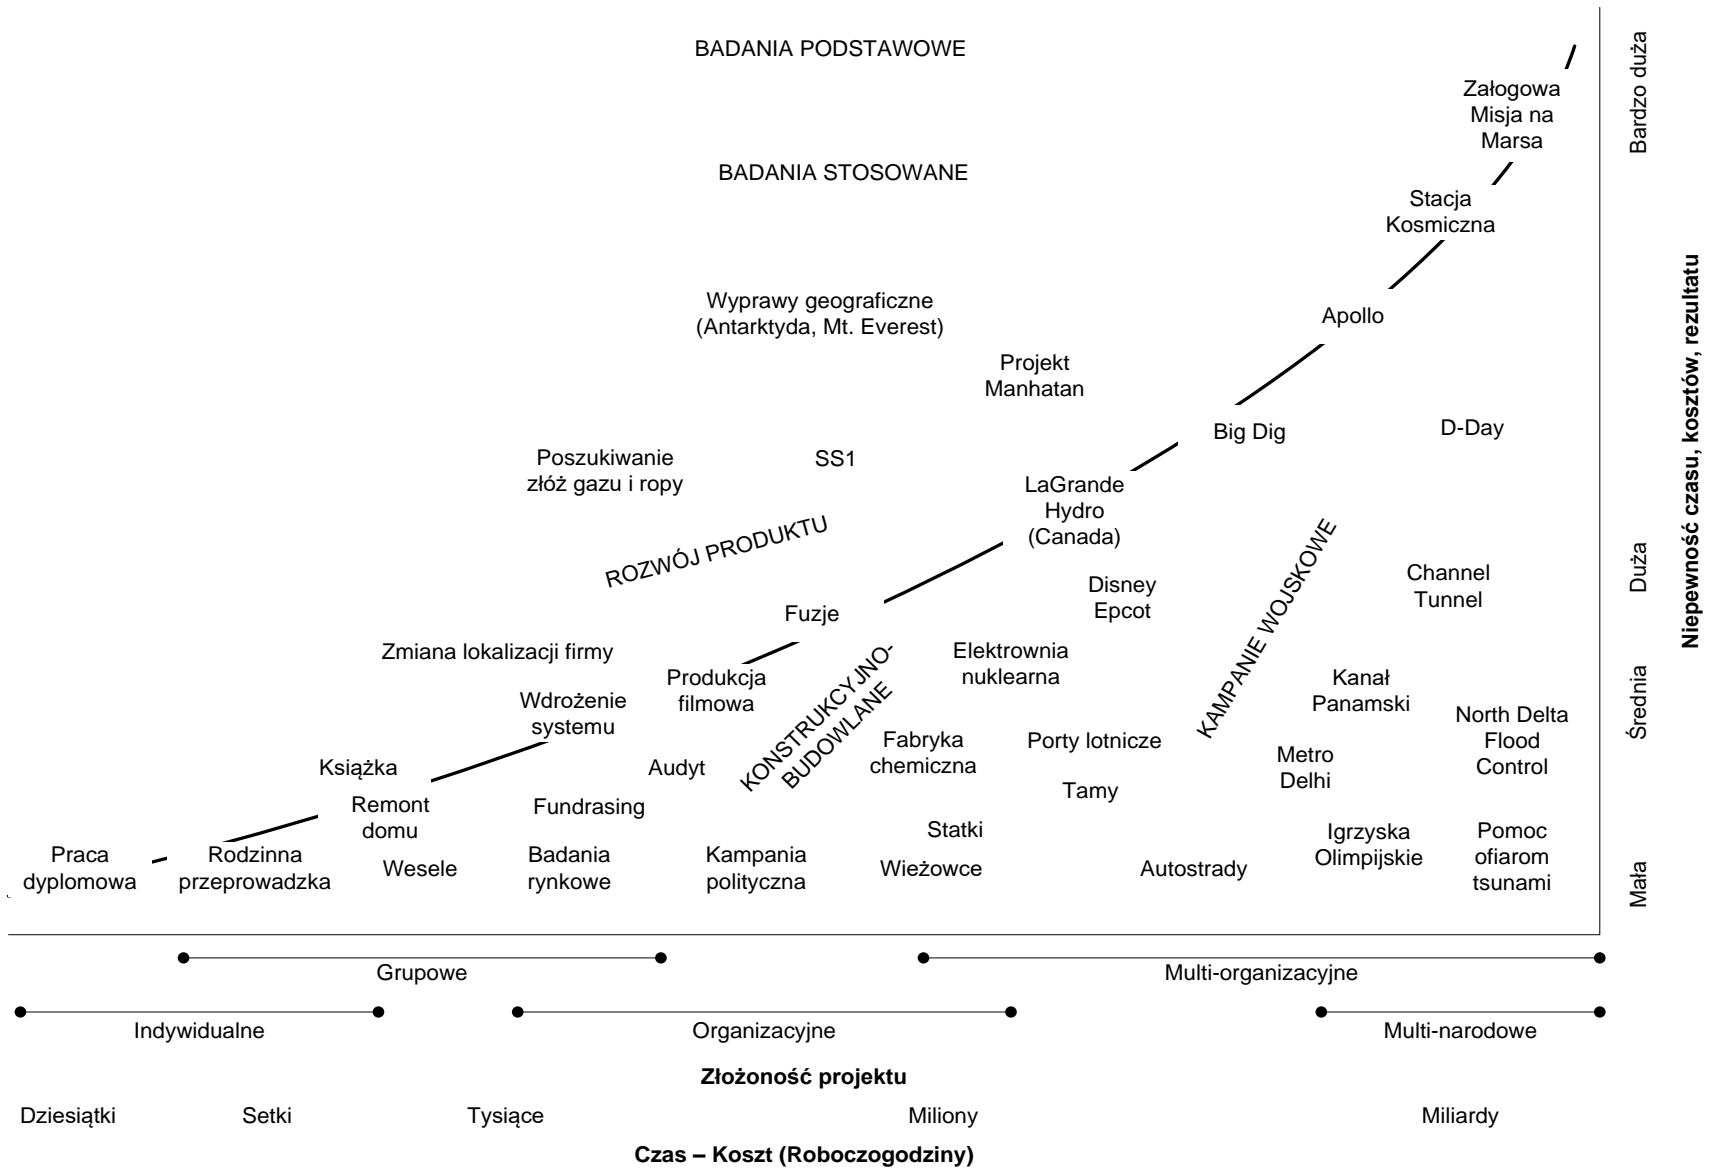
BADANIA PODSTAWOWE

BADANIA STOSOWANE

Załogowa Misja na Marsa

Stacja Kosmiczna

Apollo

Wyprawy geograficzne (Antarktyda, Mt. Everest)

Projekt Manhatan

Big Dig

D-Day

Poszukiwanie złóż gazu i ropy

SS1

LaGrande Hydro (Canada)

ROZWÓJ PRODUKTU

KAMPANIE WOJSKOWE

Disney Epcot

Channel Tunnel

Fuzje

Zmiana lokalizacji firmy

Elektrownia nuklearna

Produkcja filmowa

KONSTRUKCYJNO-BUDOWLANE

Kanał Panamski

Wdrożenie systemu

North Delta Flood Control

Fabryka chemiczna

Porty lotnicze

Książka

Audyt

Metro Delhi

Remont domu

Fundrasing

Tamy

Statki

Igrzyska Olimpijskie

Pomoc ofiarom tsunami

Praca dyplomowa

Rodzinna przeprowadzka

Wesele

Badania rynkowe

Kampania polityczna

Wieżowce

Autostrady

Bardzo duża

Duża

Średnia

Mała

Niepewność czasu, kosztów, rezultatu

Grupowe

Multi-organizacyjne

Indywidualne

Organizacyjne

Multi-narodowe

Złożoność projektu

Dziesiątki

Setki

Tysiące

Miliony

Miliardy

Czas – Koszt (Roboczogodziny)